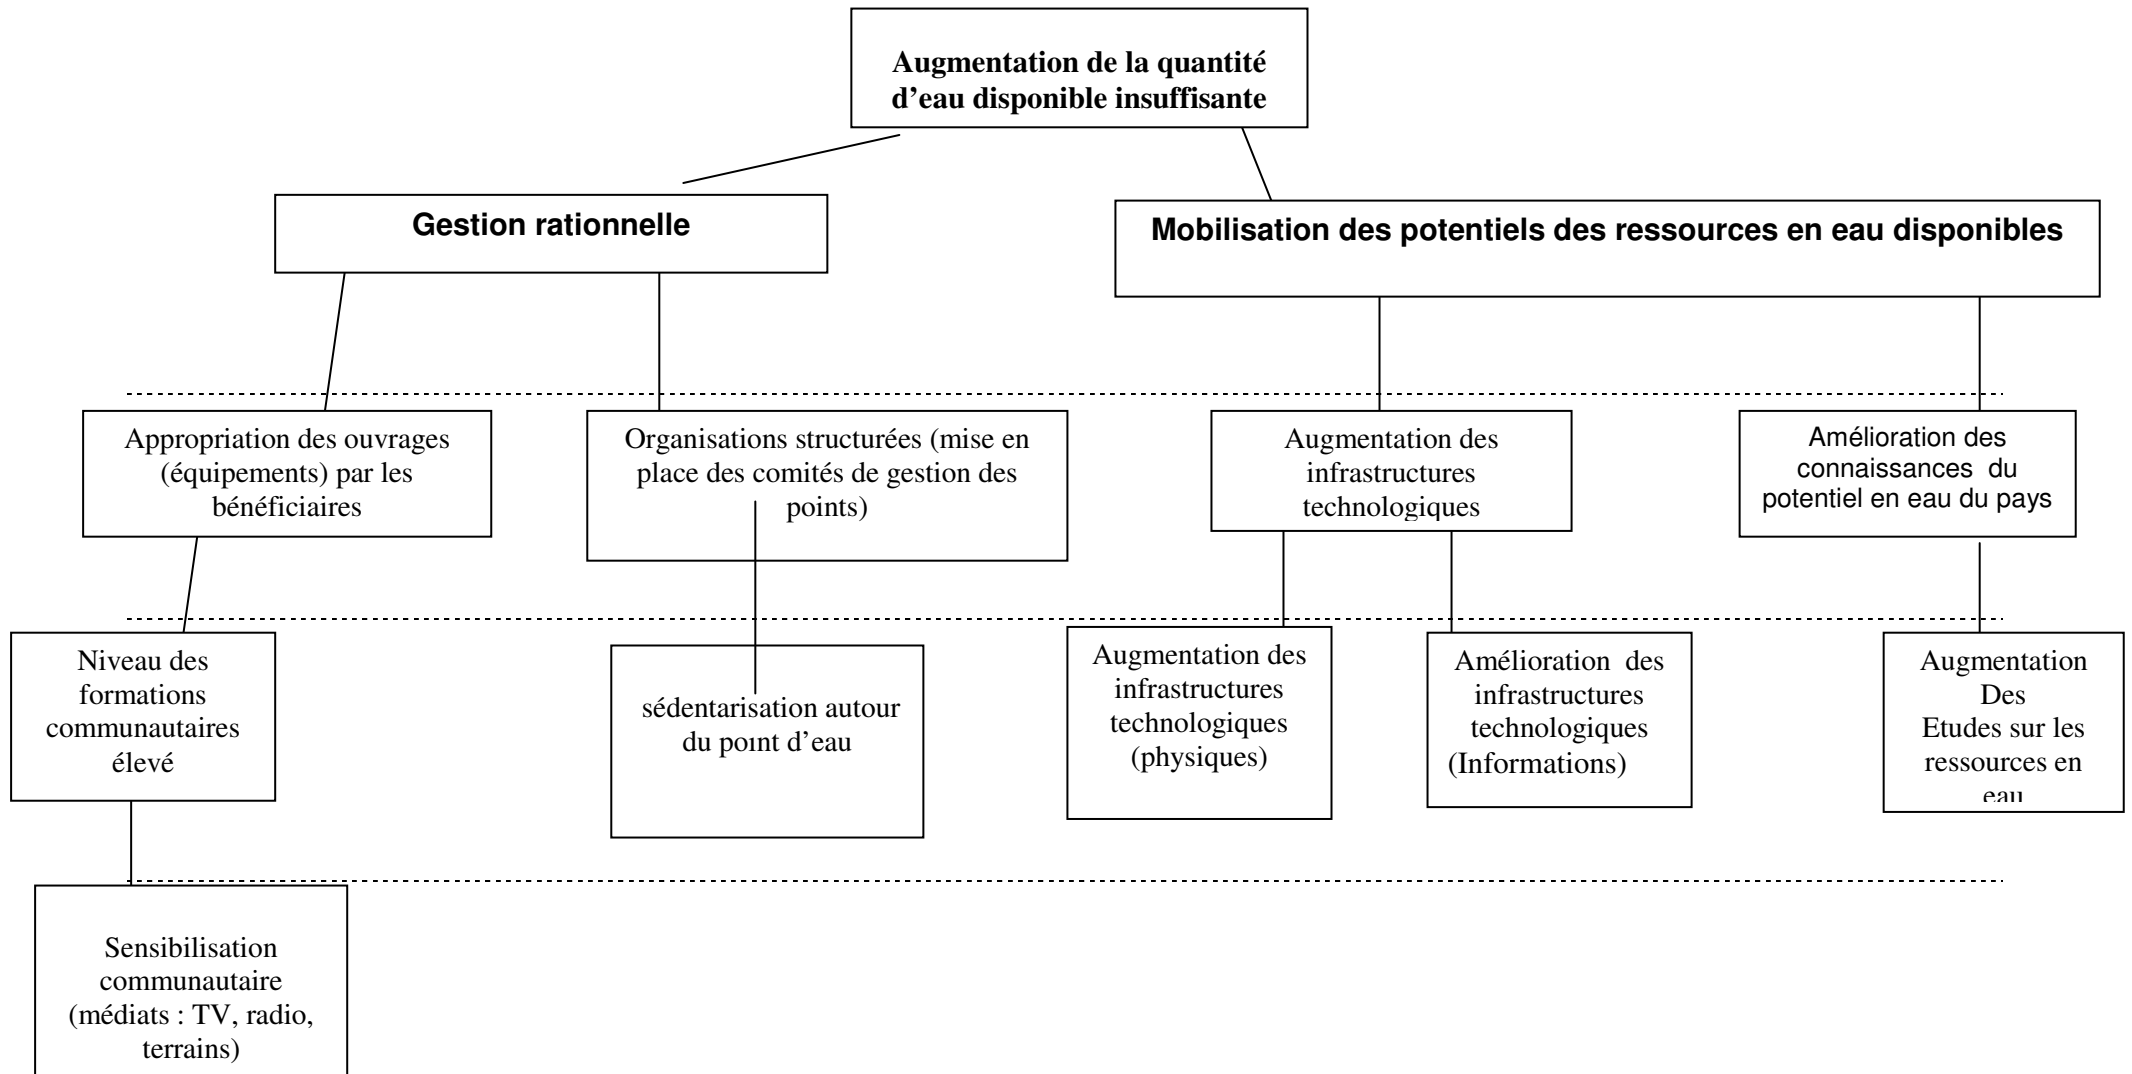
Augmentation de la quantité d'eau disponible insuffisante

Gestion rationnelle

Mobilisation des potentiels des ressources en eau disponibles

Appropriation des ouvrages (équipements) par les bénéficiaires

Organisations structurées (mise en place des comités de gestion des points)

Augmentation des infrastructures technologiques

Amélioration des connaissances du potentiel en eau du pays

Niveau des formations communautaires élevé

sédentarisation autour du point d'eau

Augmentation des infrastructures technologiques (physiques)

Amélioration des infrastructures technologiques (Informations)

Augmentation Des Etudes sur les ressources en eau

Sensibilisation communautaire (médiats : TV, radio, terrains)